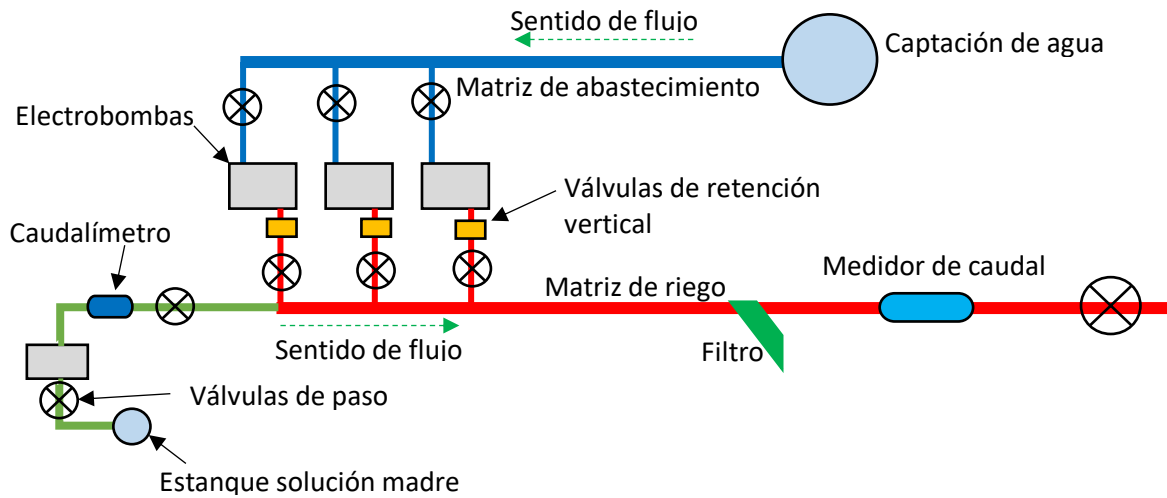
Sentido de flujo

Captación de agua

Matriz de abastecimiento

Electrobombas

Válvulas de retención vertical

Caudalímetro

Medidor de caudal

Matriz de riego

Sentido de flujo

Filtro

Válvulas de paso

Estanque solución madre